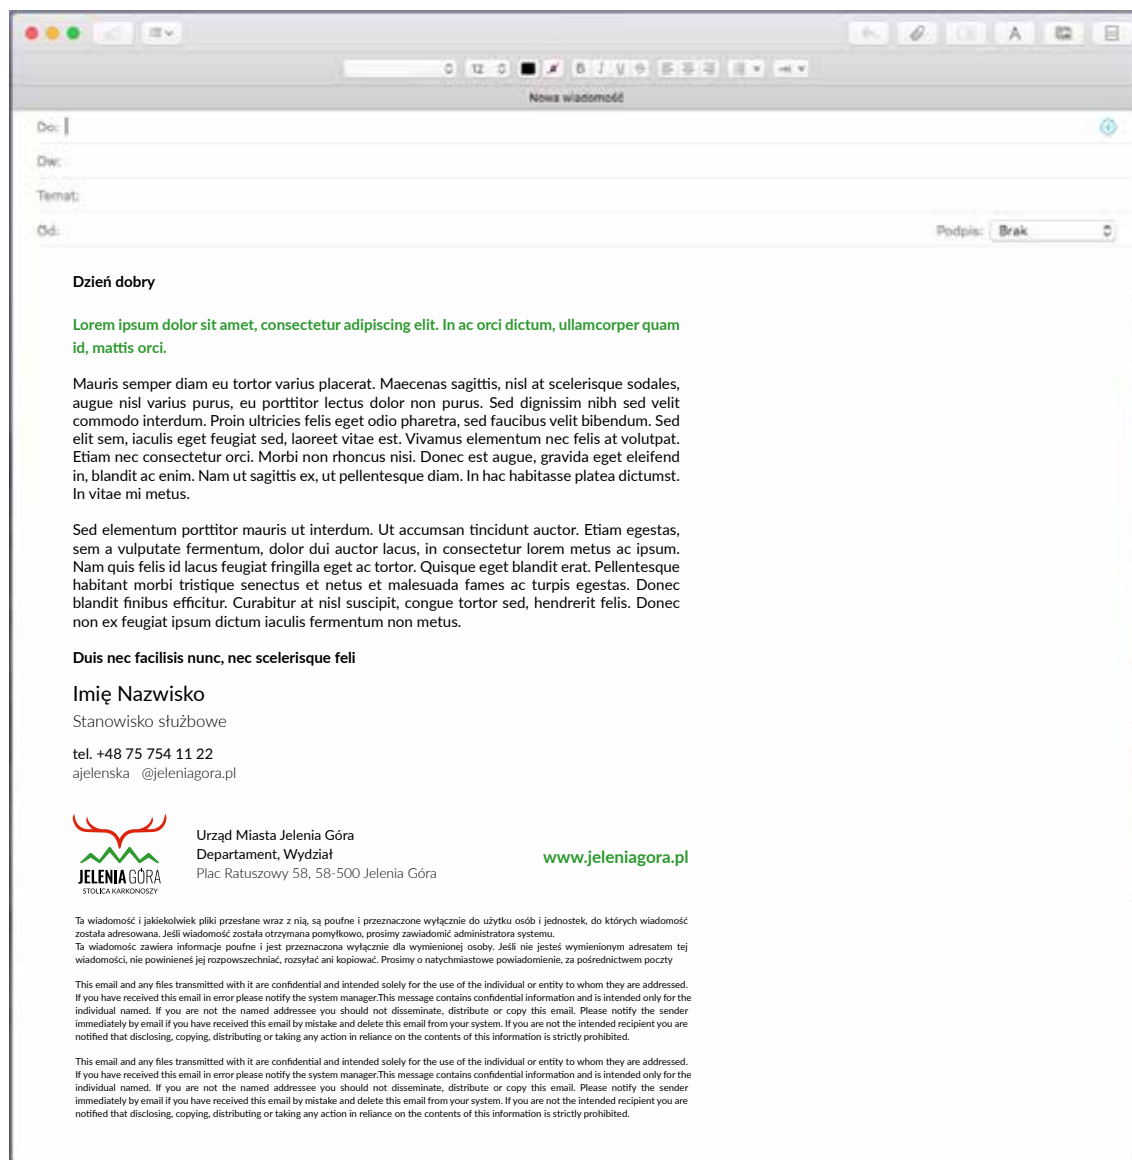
Nowa wiadomość

Do:

Dw:

Temat:

Od:

Podpis: Brak

Dzień dobry

Lorem ipsum dolor sit amet, consectetur adipiscing elit. In ac orci dictum, ullamcorper quam id, mattis orci.

Mauris semper diam eu tortor varius placerat. Maecenas sagittis, nisl at scelerisque sodales, augue nisl varius purus, eu porttitor lectus dolor non purus. Sed dignissim nibh sed velit commodo interdum. Proin ultricies felis eget odio pharetra, sed faucibus velit bibendum. Sed elit sem, iaculis eget feugiat sed, laoreet vitae est. Vivamus elementum nec felis at volutpat. Etiam nec consectetur orci. Morbi non rhoncus nisi. Donec est augue, gravida eget eleifend in, blandit ac enim. Nam ut sagittis ex, ut pellentesque diam. In hac habitasse platea dictumst. In vitae mi metus.

Sed elementum porttitor mauris ut interdum. Ut accumsan tincidunt auctor. Etiam egestas, sem a vulputate fermentum, dolor dui auctor lacus, in consectetur lorem metus ac ipsum. Nam quis felis id lacus feugiat fringilla eget ac tortor. Quisque eget blandit erat. Pellentesque habitant morbi tristique senectus et netus et malesuada fames ac turpis egestas. Donec blandit finibus efficitur. Curabitur at nisl suscipit, congue tortor sed, hendrerit felis. Donec non ex feugiat ipsum dictum iaculis fermentum non metus.

Duis nec facilisis nunc, nec scelerisque feli

Imię Nazwisko
Stanowisko służbowe

tel. +48 75 754 11 22
ajelenska @jeleniagora.pl

JELENIA GÓRA
STOLICA KARKONOSZY

Urząd Miasta Jelenia Góra
Departament, Wydział
Plac Ratuszowy 58, 58-500 Jelenia Góra

www.jeleniagora.pl

Ta wiadomość i jakiekolwiek pliki przesłane wraz z nią, są poufne i przeznaczone wyłącznie do użytku osób i jednostek, do których wiadomość została adresowana. Jeśli wiadomość została otrzymana pomyłkowo, prosimy zawiadomić administratora systemu.
Ta wiadomośc zawiera informacje poufne i jest przeznaczona wyłącznie dla wymienionej osoby. Jeśli nie jesteś wymienionym adresatem tej wiadomości, nie powinieneś jej rozpowszechniać, rozsyłać ani kopiować. Prosimy o natychmiastowe powiadomienie, za pośrednictwem poczty

This email and any files transmitted with it are confidential and intended solely for the use of the individual or entity to whom they are addressed. If you have received this email in error please notify the system manager.This message contains confidential information and is intended only for the individual named. If you are not the named addressee you should not disseminate, distribute or copy this email. Please notify the sender immediately by email if you have received this email by mistake and delete this email from your system. If you are not the intended recipient you are notified that disclosing, copying, distributing or taking any action in reliance on the contents of this information is strictly prohibited.

This email and any files transmitted with it are confidential and intended solely for the use of the individual or entity to whom they are addressed. If you have received this email in error please notify the system manager.This message contains confidential information and is intended only for the individual named. If you are not the named addressee you should not disseminate, distribute or copy this email. Please notify the sender immediately by email if you have received this email by mistake and delete this email from your system. If you are not the intended recipient you are notified that disclosing, copying, distributing or taking any action in reliance on the contents of this information is strictly prohibited.